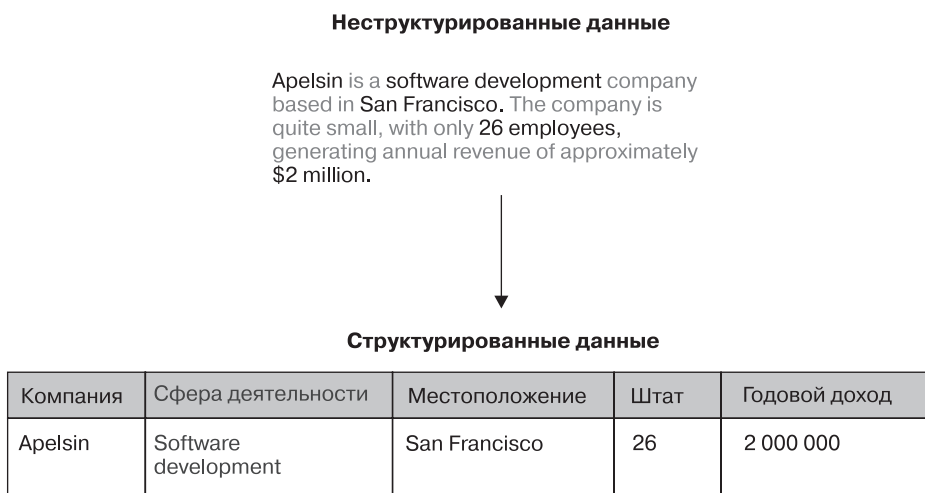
**Неструктурированные данные**

Apelsin is a software development company based in San Francisco. The company is quite small, with only 26 employees, generating annual revenue of approximately $2 million.

**Структурированные данные**

| Компания | Сфера деятельности | Местоположение | Штат | Годовой доход |
|---|---|---|---|---|
| Apelsin | Software development | San Francisco | 26 | 2 000 000 |